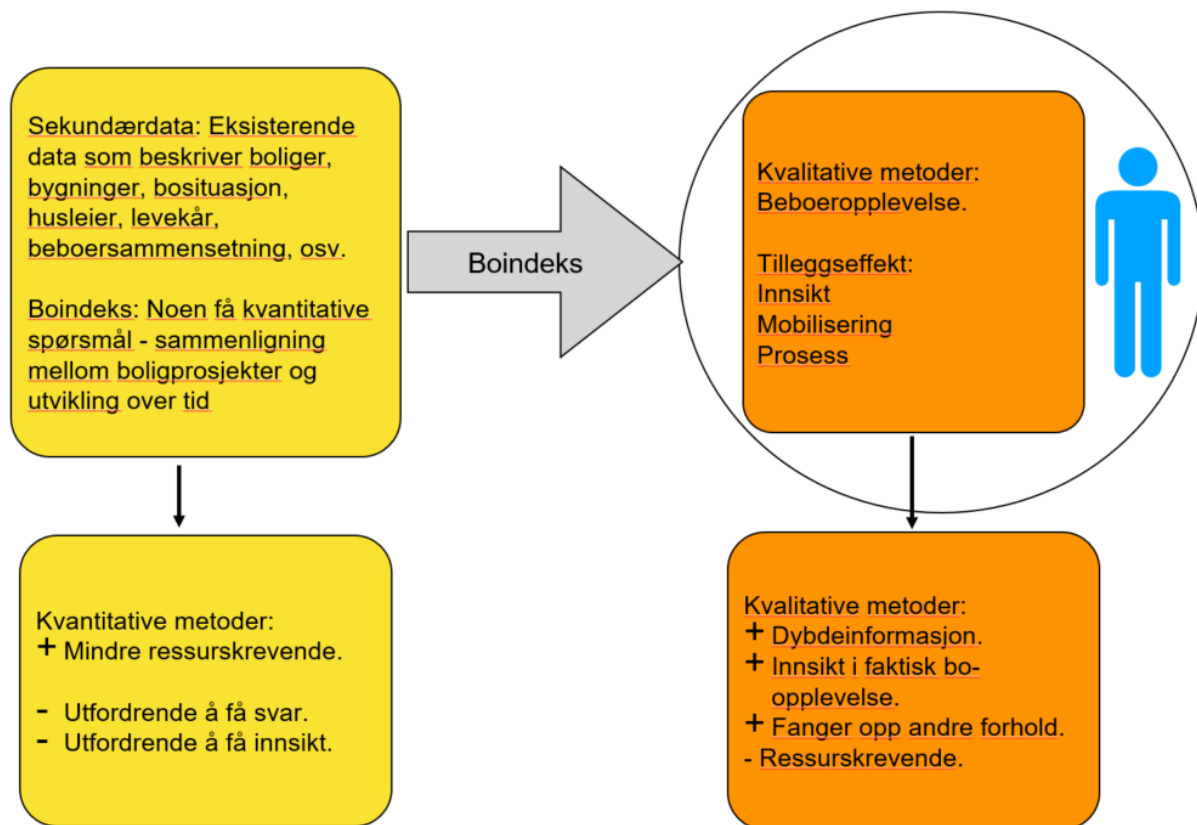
Sekundærdata: Eksisterende data som beskriver boliger, bygninger, bosituasjon, husleier, levekår, beboersammensetning, osv.

Boindeks: Noen få kvantitative spørsmål - sammenligning mellom boligprosjekter og utvikling over tid

Boindeks

Kvalitative metoder: Beboeropplevelse.

Tilleggseffekt:
Innsikt
Mobilisering
Prosess

Kvantitative metoder:
+ Mindre ressurskrevende.

- Utfordrende å få svar.
- Utfordrende å få innsikt.

Kvalitative metoder:
+ Dybdeinformasjon.
+ Innsikt i faktisk bo-opplevelse.
+ Fanger opp andre forhold.
- Ressurskrevende.